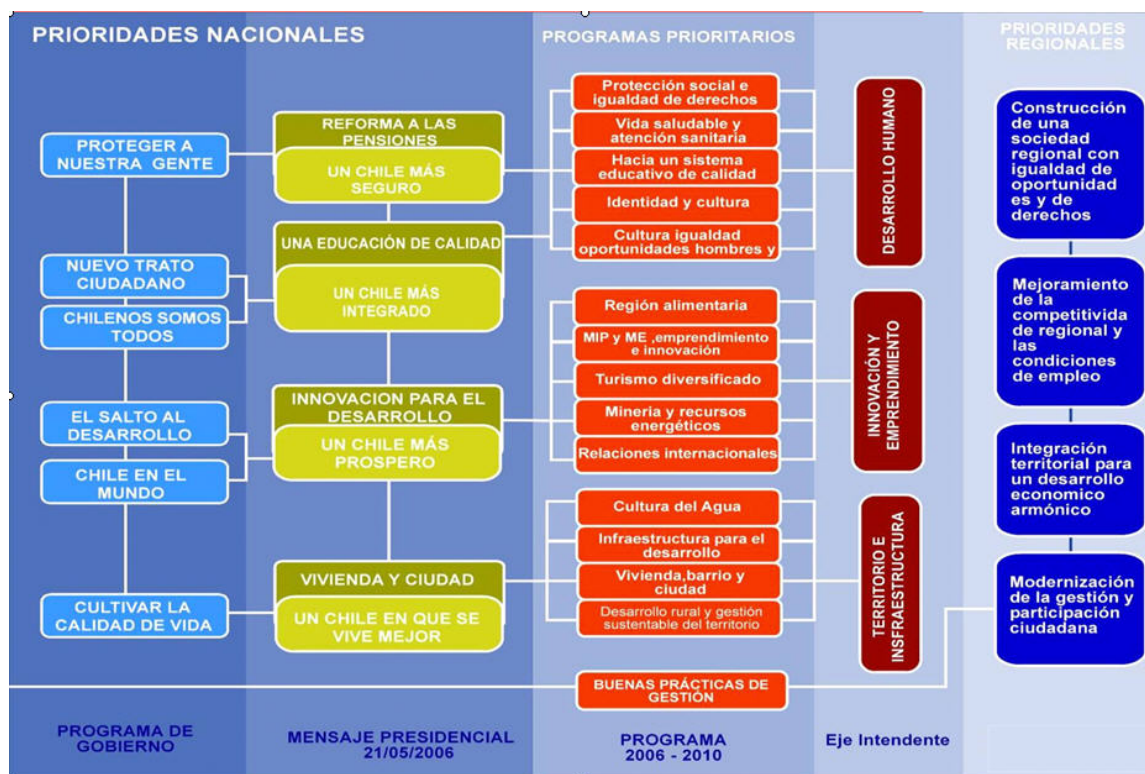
PRIORIDADES NACIONALES

PROGRAMAS PRIORITARIOS

PRIORIDADES REGIONALES

PROTEGER A NUESTRA GENTE

NUEVO TRATO CIUDADANO

CHILENOS SOMOS TODOS

EL SALTO AL DESARROLLO

CHILE EN EL MUNDO

CULTIVAR LA CALIDAD DE VIDA

REFORMA A LAS PENSIONES

UN CHILE MÁS SEGURO

UNA EDUCACIÓN DE CALIDAD

UN CHILE MÁS INTEGRADO

INNOVACION PARA EL DESARROLLO

UN CHILE MÁS PROSPERO

VIVIENDA Y CIUDAD

UN CHILE EN QUE SE VIVE MEJOR

Protección social e igualdad de derechos

Vida saludable y atención sanitaria

Hacia un sistema educativo de calidad

Identidad y cultura

Cultura igualdad oportunidades hombres y

Región alimentaria

MIP y ME ,emprendimiento e innovación

Turismo diversificado

Minería y recursos energéticos

Relaciones internacionales

Cultura del Agua

Infraestructura para el desarrollo

Vivienda,barrio y ciudad

Desarrollo rural y gestión sustentable del territorio

BUENAS PRÁCTICAS DE GESTIÓN

DESARROLLO HUMANO

INNOVACIÓN Y EMPRENDIMIENTO

TERRITORIO E INSFRAESTRUCTURA

Construcción de una sociedad regional con igualdad de oportunidades y de derechos

Mejoramiento de la competitivida de regional y las condiciones de empleo

Integración territorial para un desarrollo economico armónico

Modernización de la gestión y participación ciudadana

PROGRAMA DE GOBIERNO

MENSAJE PRESIDENCIAL 21/05/2006

PROGRAMA 2006 - 2010

Eje Intendente